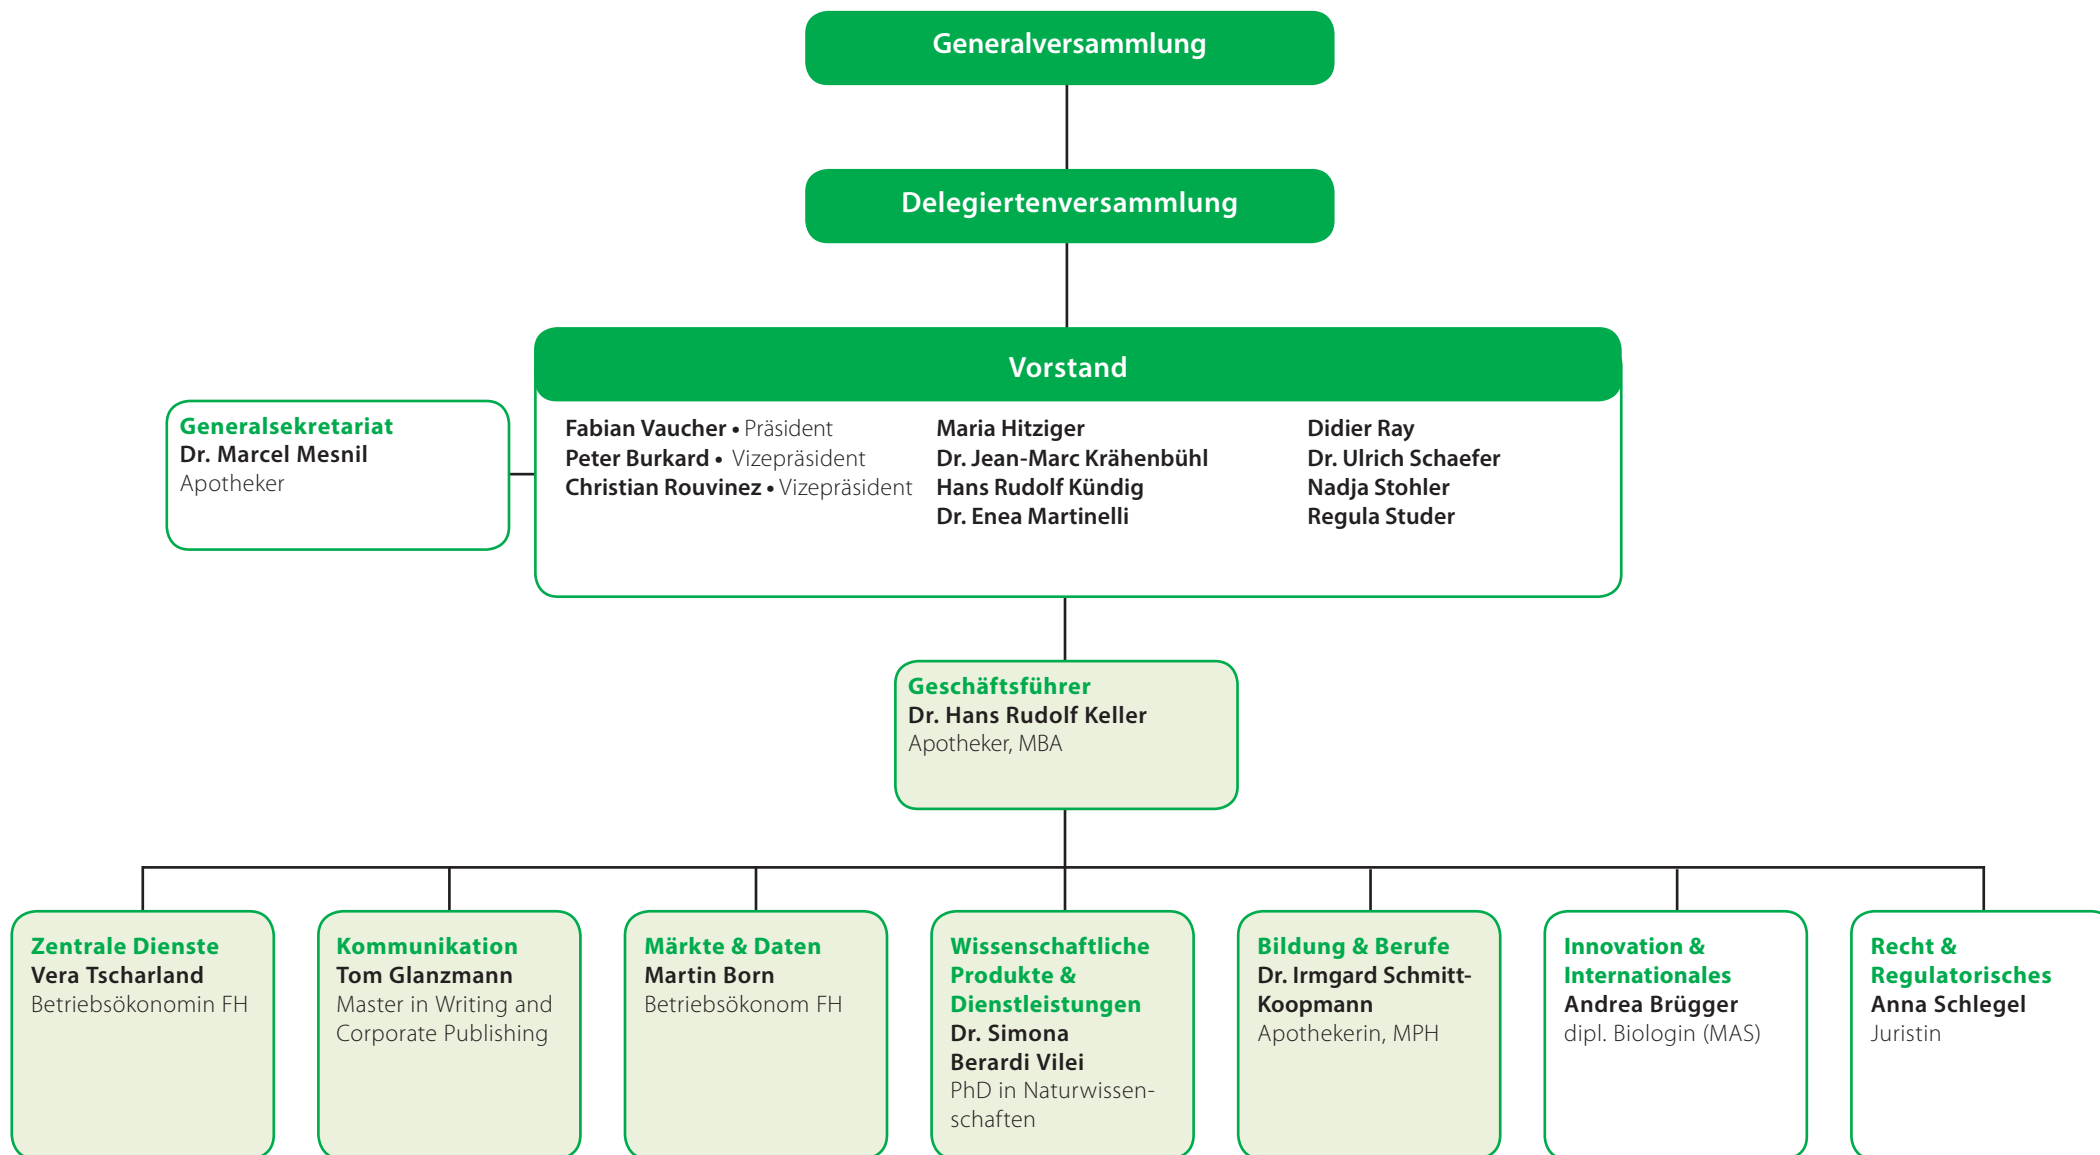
Generalversammlung

Delegiertenversammlung

Vorstand

Generalsekretariat
Dr. Marcel Mesnil
Apotheker

Fabian Vaucher • Präsident
Peter Burkard • Vizepräsident
Christian Rouvinez • Vizepräsident

Maria Hitziger
Dr. Jean-Marc Krähenbühl
Hans Rudolf Kündig
Dr. Enea Martinelli

Didier Ray
Dr. Ulrich Schaefer
Nadja Stohler
Regula Studer

Geschäftsführer
Dr. Hans Rudolf Keller
Apotheker, MBA

Zentrale Dienste
Vera Tscharland
Betriebsökonomin FH

Kommunikation
Tom Glanzmann
Master in Writing and Corporate Publishing

Märkte & Daten
Martin Born
Betriebsökonom FH

Wissenschaftliche Produkte & Dienstleistungen
Dr. Simona Berardi Vilei
PhD in Naturwissenschaften

Bildung & Berufe
Dr. Irmgard Schmitt-Koopmann
Apothekerin, MPH

Innovation & Internationales
Andrea Brügger
dipl. Biologin (MAS)

Recht & Regulatorisches
Anna Schlegel
Juristin